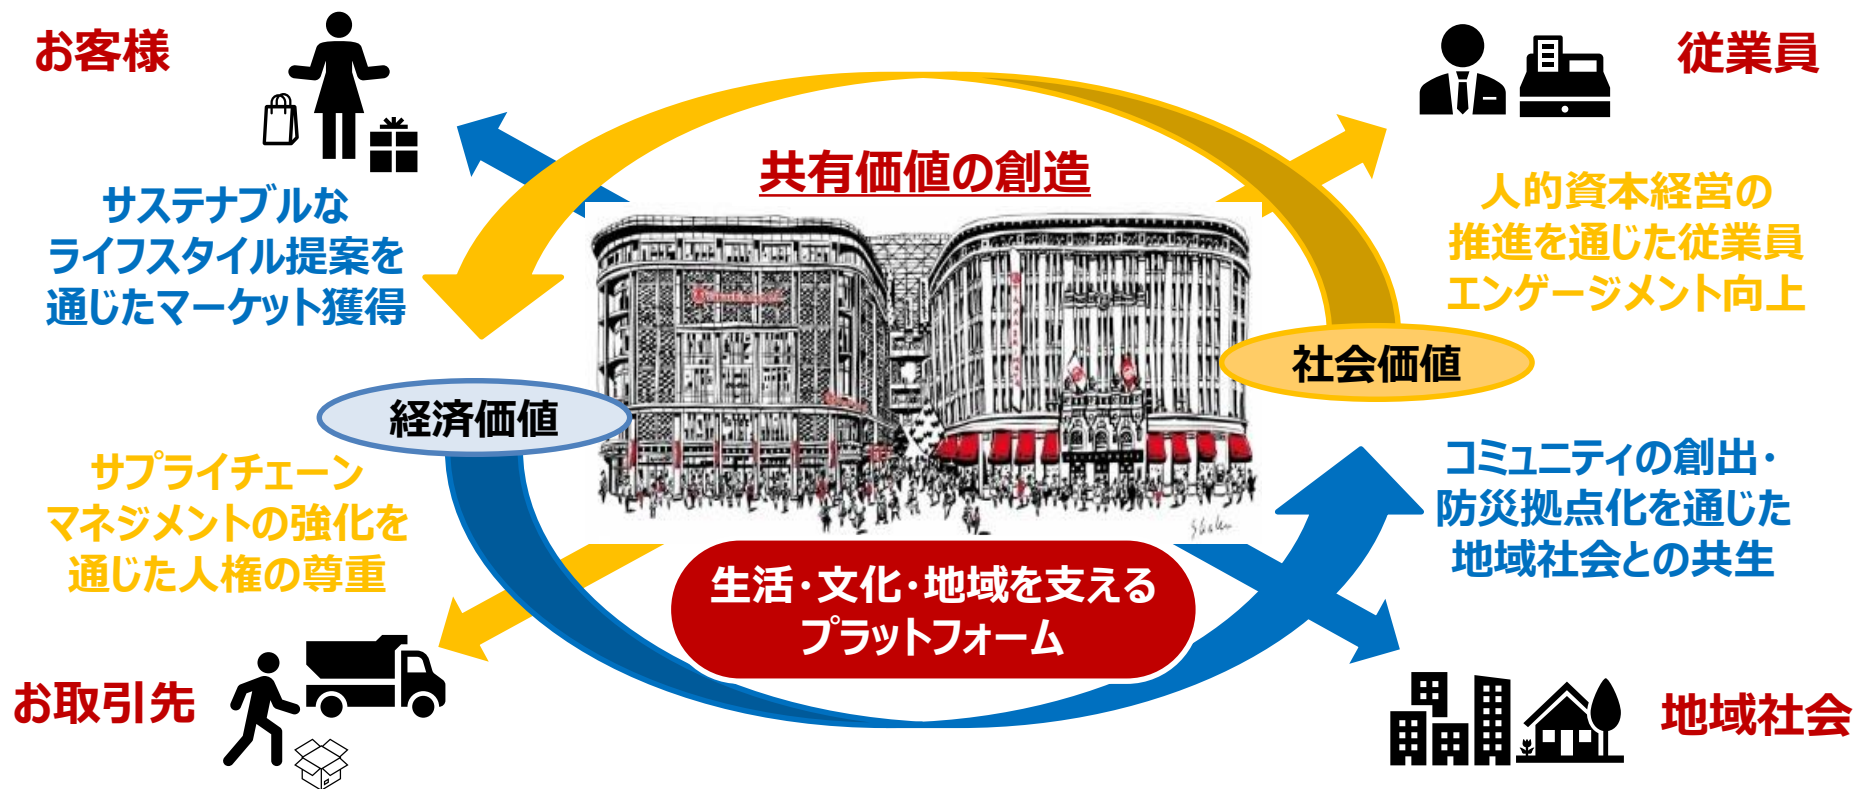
お客様

従業員

共有価値の創造

サステナブルな
ライフスタイル提案を
通じたマーケット獲得

人的資本経営の
推進を通じた従業員
エンゲージメント向上

社会価値

経済価値

サプライチェーン
マネジメントの強化を
通じた人権の尊重

コミュニティの創出・
防災拠点化を通じた
地域社会との共生

生活・文化・地域を支える
プラットフォーム

お取引先

地域社会